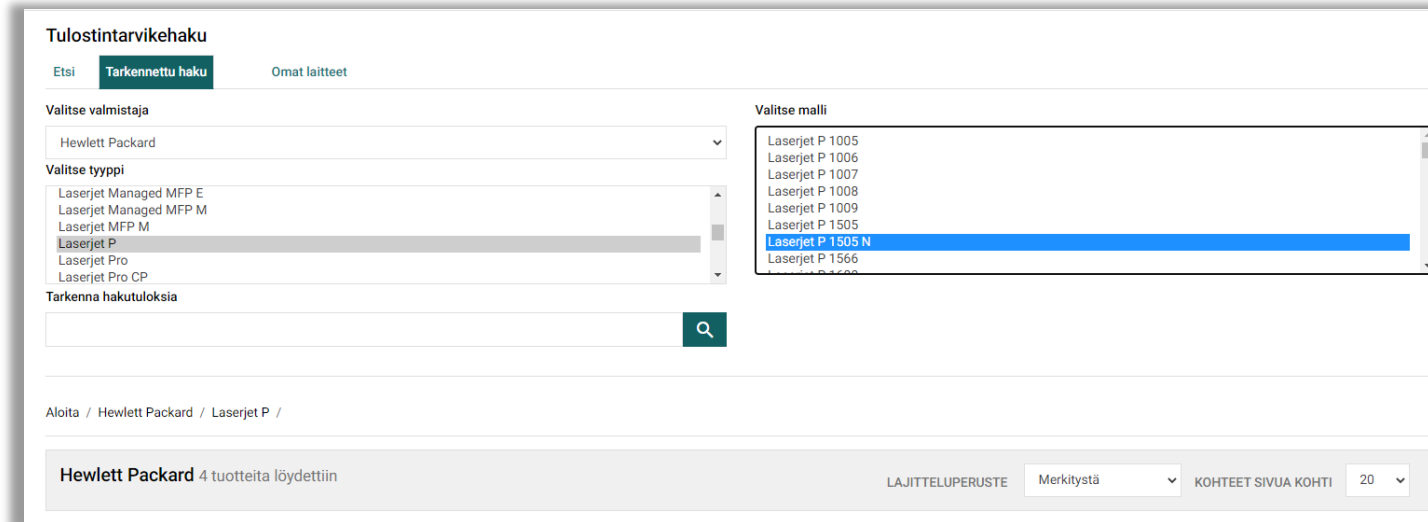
Tulostintarvikehaku

Etsi | Tarkennettu haku | Omat laitteet

Valitse valmistaja

Hewlett Packard

Valitse tyyppi

Laserjet Managed MFP E
Laserjet Managed MFP M
Laserjet MFP M
Laserjet P
Laserjet Pro
Laserjet Pro CP

Tarkenna hakutuloksia

Valitse malli

Laserjet P 1005
Laserjet P 1006
Laserjet P 1007
Laserjet P 1008
Laserjet P 1009
Laserjet P 1505
Laserjet P 1505 N
Laserjet P 1566
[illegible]

Aloita / Hewlett Packard / Laserjet P /

Hewlett Packard 4 tuotteita löydettiin

LAJITTELUPERUSTE Merkitystä KOHTEET SIVUA KOHTI 20